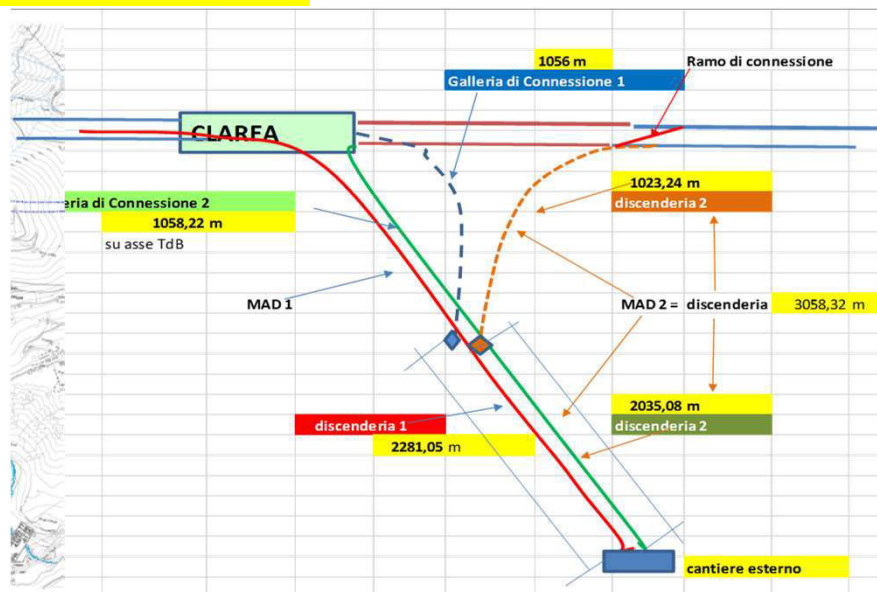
1056 m

Galleria di Connessione 1

Ramo di connessione

CLAREA

eria di Connessione 2

1058,22 m

su asse TdB

1023,24 m

discenderia 2

MAD 1

MAD 2 = discenderia

3058,32 m

2035,08 m

discenderia 2

discenderia 1

2281,05 m

cantiere esterno